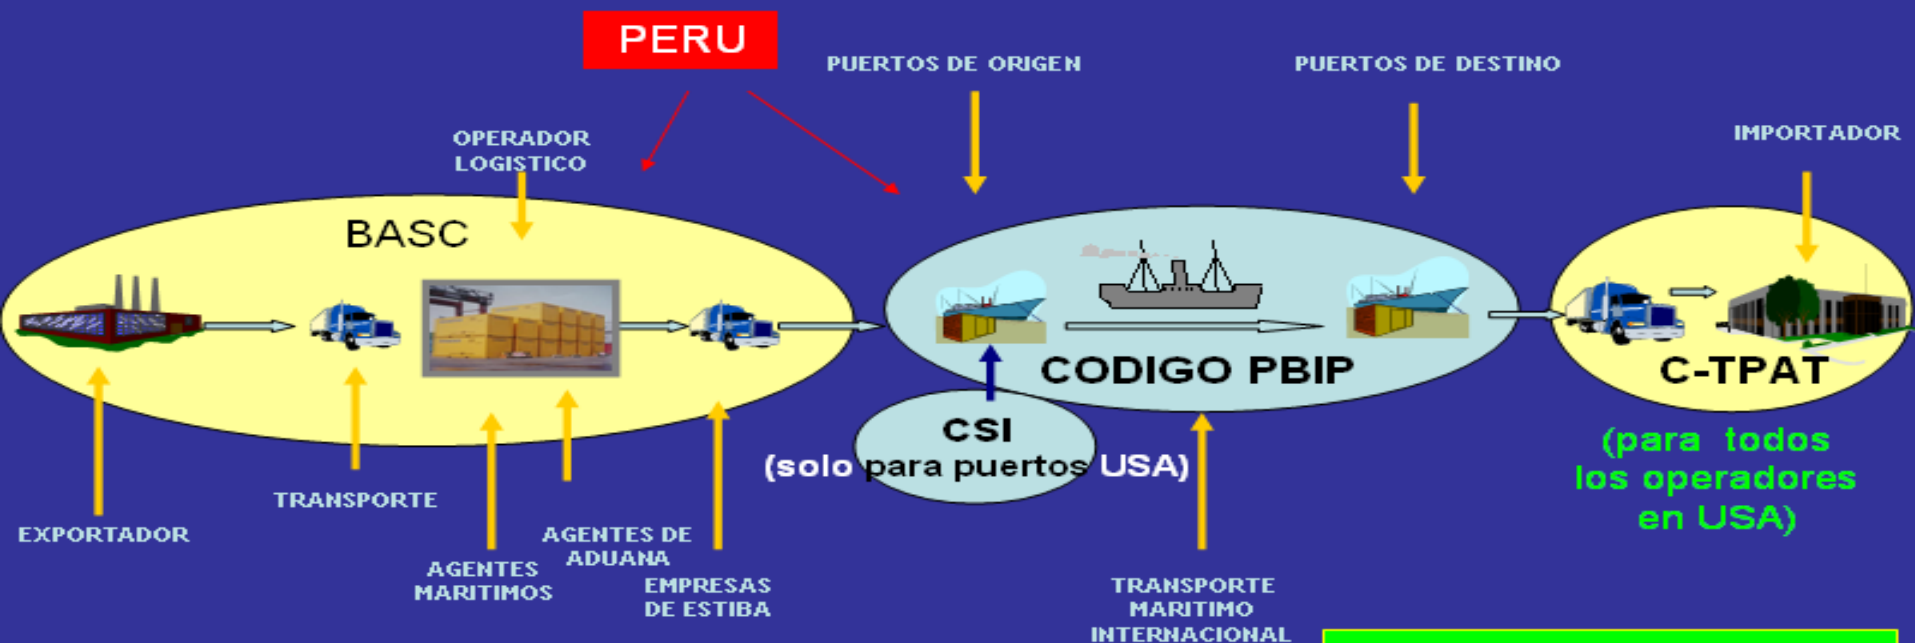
PERU

PUERTOS DE ORIGEN

PUERTOS DE DESTINO

OPERADOR LOGISTICO

IMPORTADOR

BASC

CODIGO PBIP

C-TPAT

CSI
(solo para puertos USA)

(para todos los operadores en USA)

EXPORTADOR

TRANSPORTE

AGENTES MARITIMOS

AGENTES DE ADUANA

EMPRESAS DE ESTIBA

TRANSPORTE MARITIMO INTERNACIONAL